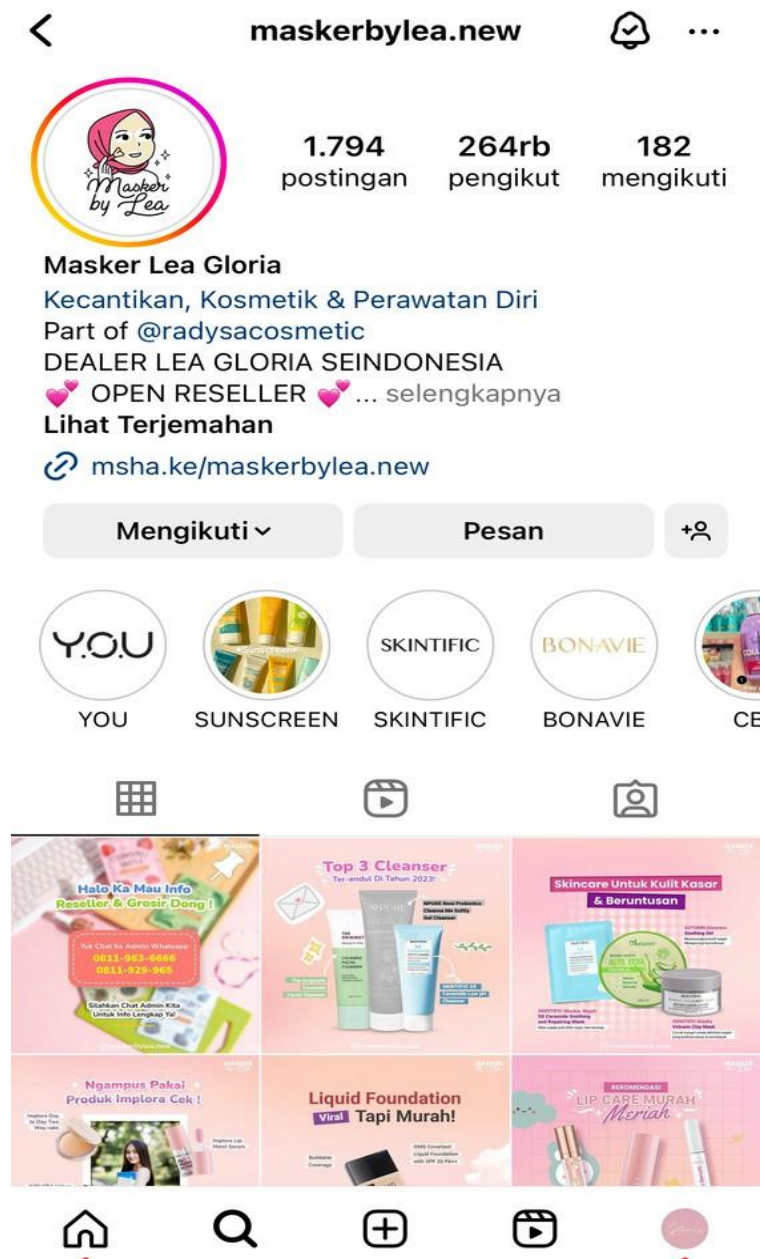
maskerbylea.new

Masker by Lea

1.794 postingan
264rb pengikut
182 mengikuti

Masker Lea Gloria
Kecantikan, Kosmetik & Perawatan Diri
Part of @radysacosmetic
DEALER LEA GLORIA SEINDONESIA
💕 OPEN RESELLER 💕... selengkapnya
Lihat Terjemahan
msha.ke/maskerbylea.new

Mengikuti
Pesan

Y.O.U
YOU
SUNSCREEN
SKINTIFIC
SKINTIFIC
BONAVIE
BONAVIE
CE

Halo Ka Mau Info Reseller & Grosir Dong !
Yuk Chat Ke Admin Whatsapp
0811-963-6666
0811-929-965
Silahkan Chat Admin Kita Untuk Info Lengkap Ya!

Top 3 Cleanser
Ter-andul Di Tahun 2023!

Skincare Untuk Kulit Kasar & Beruntusan

Ngampus Pakai Produk Implora Cek !

Liquid Foundation
Viral Tapi Murah!

REKOMENDASI
LIP CARE MURAH
Meriah